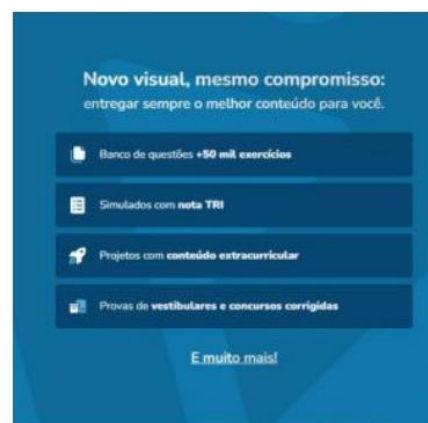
Novo visual, mesmo compromisso:
entregar sempre o melhor conteúdo para você.

Banco de questões +50 mil exercícios

Simulados com nota TRI

Projetos com conteúdo extracurricular

Provas de vestibulares e concursos corrigidas

E muito mais!